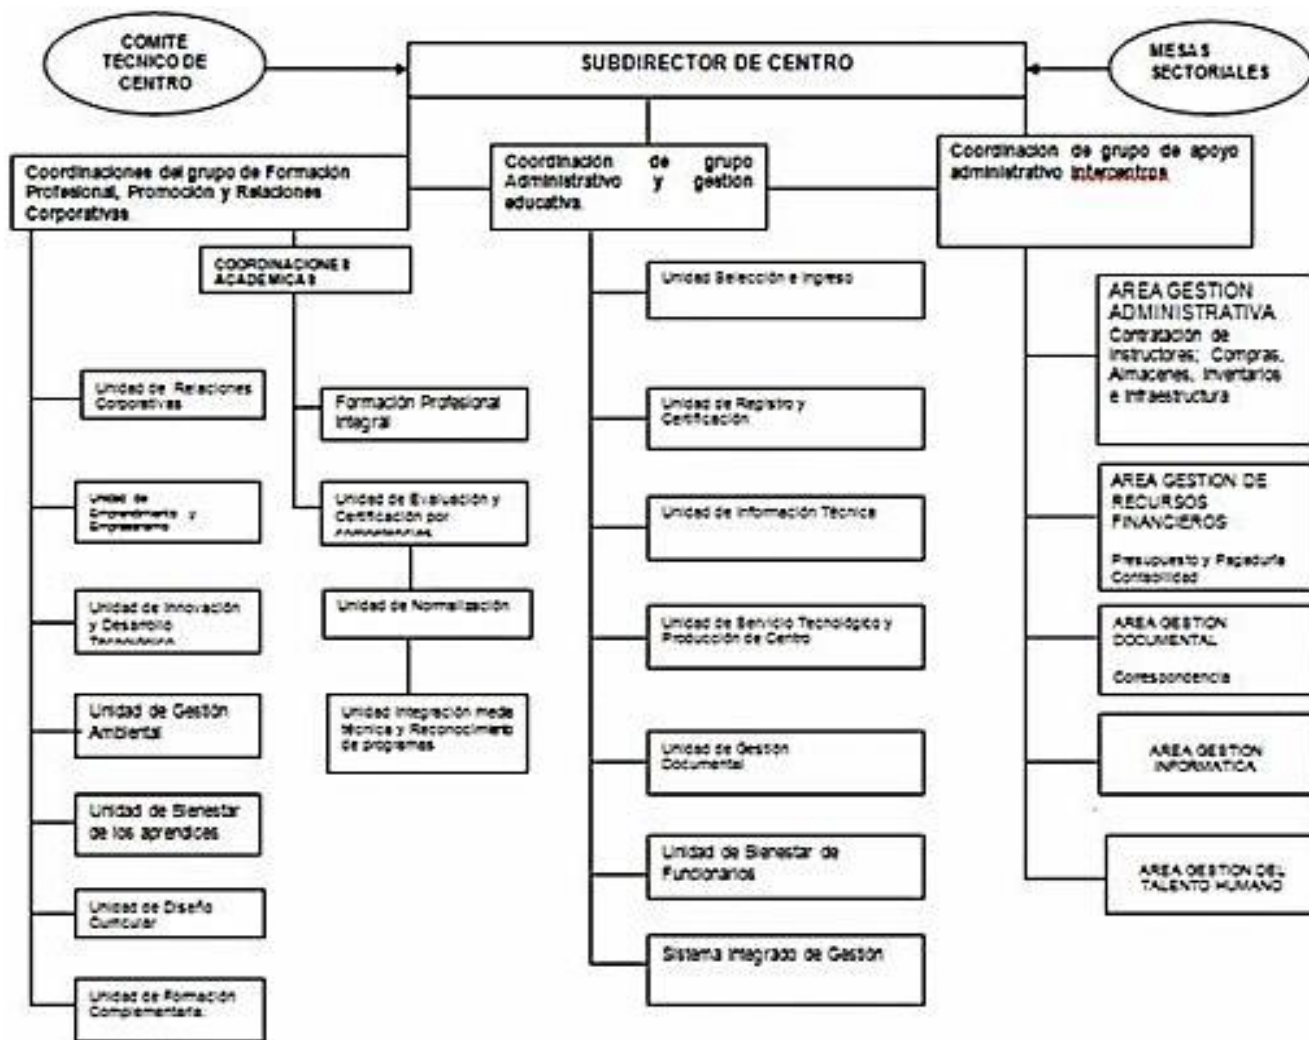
COMITE TECNICO DE CENTRO

SUBDIRECTOR DE CENTRO

MESAS SECTORIALES

Coordinaciones del grupo de Formación Profesional, Promoción y Relaciones Corporativas

Coordinación de grupo Administrativo y gestion educativa

Coordinacion de grupo de apoyo administrativo Intercentros

COORDINACIONES ACADEMICAS

Unidad de Relaciones Corporativas

Unidad de Emprendimiento y Empresarismo

Unidad de Innovación y Desarrollo Tecnológico

Unidad de Gestión Ambiental

Unidad de Bienestar de los aprendices

Unidad de Diseño Curricular

Unidad de Formación Complementaria

Formación Profesional Integral

Unidad de Evaluación y Certificación por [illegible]

Unidad de Normalización

Unidad Integración media técnica y Reconocimiento de programas

Unidad Selección e Ingreso

Unidad de Registro y Certificación

Unidad de Información Técnica

Unidad de Servicio Tecnológico y Producción de Centro

Unidad de Gestión Documental

Unidad de Bienestar de Funcionarios

Sistema Integrado de Gestión

AREA GESTION ADMINISTRATIVA
Contratación de instructores; Compras, Almacenes, Inventarios e Infraestructura

AREA GESTION DE RECURSOS FINANCIEROS
Presupuesto y Pagaduría Contabilidad

AREA GESTION DOCUMENTAL
Correspondencia

AREA GESTION INFORMATICA

AREA GESTION DEL TALENTO HUMANO